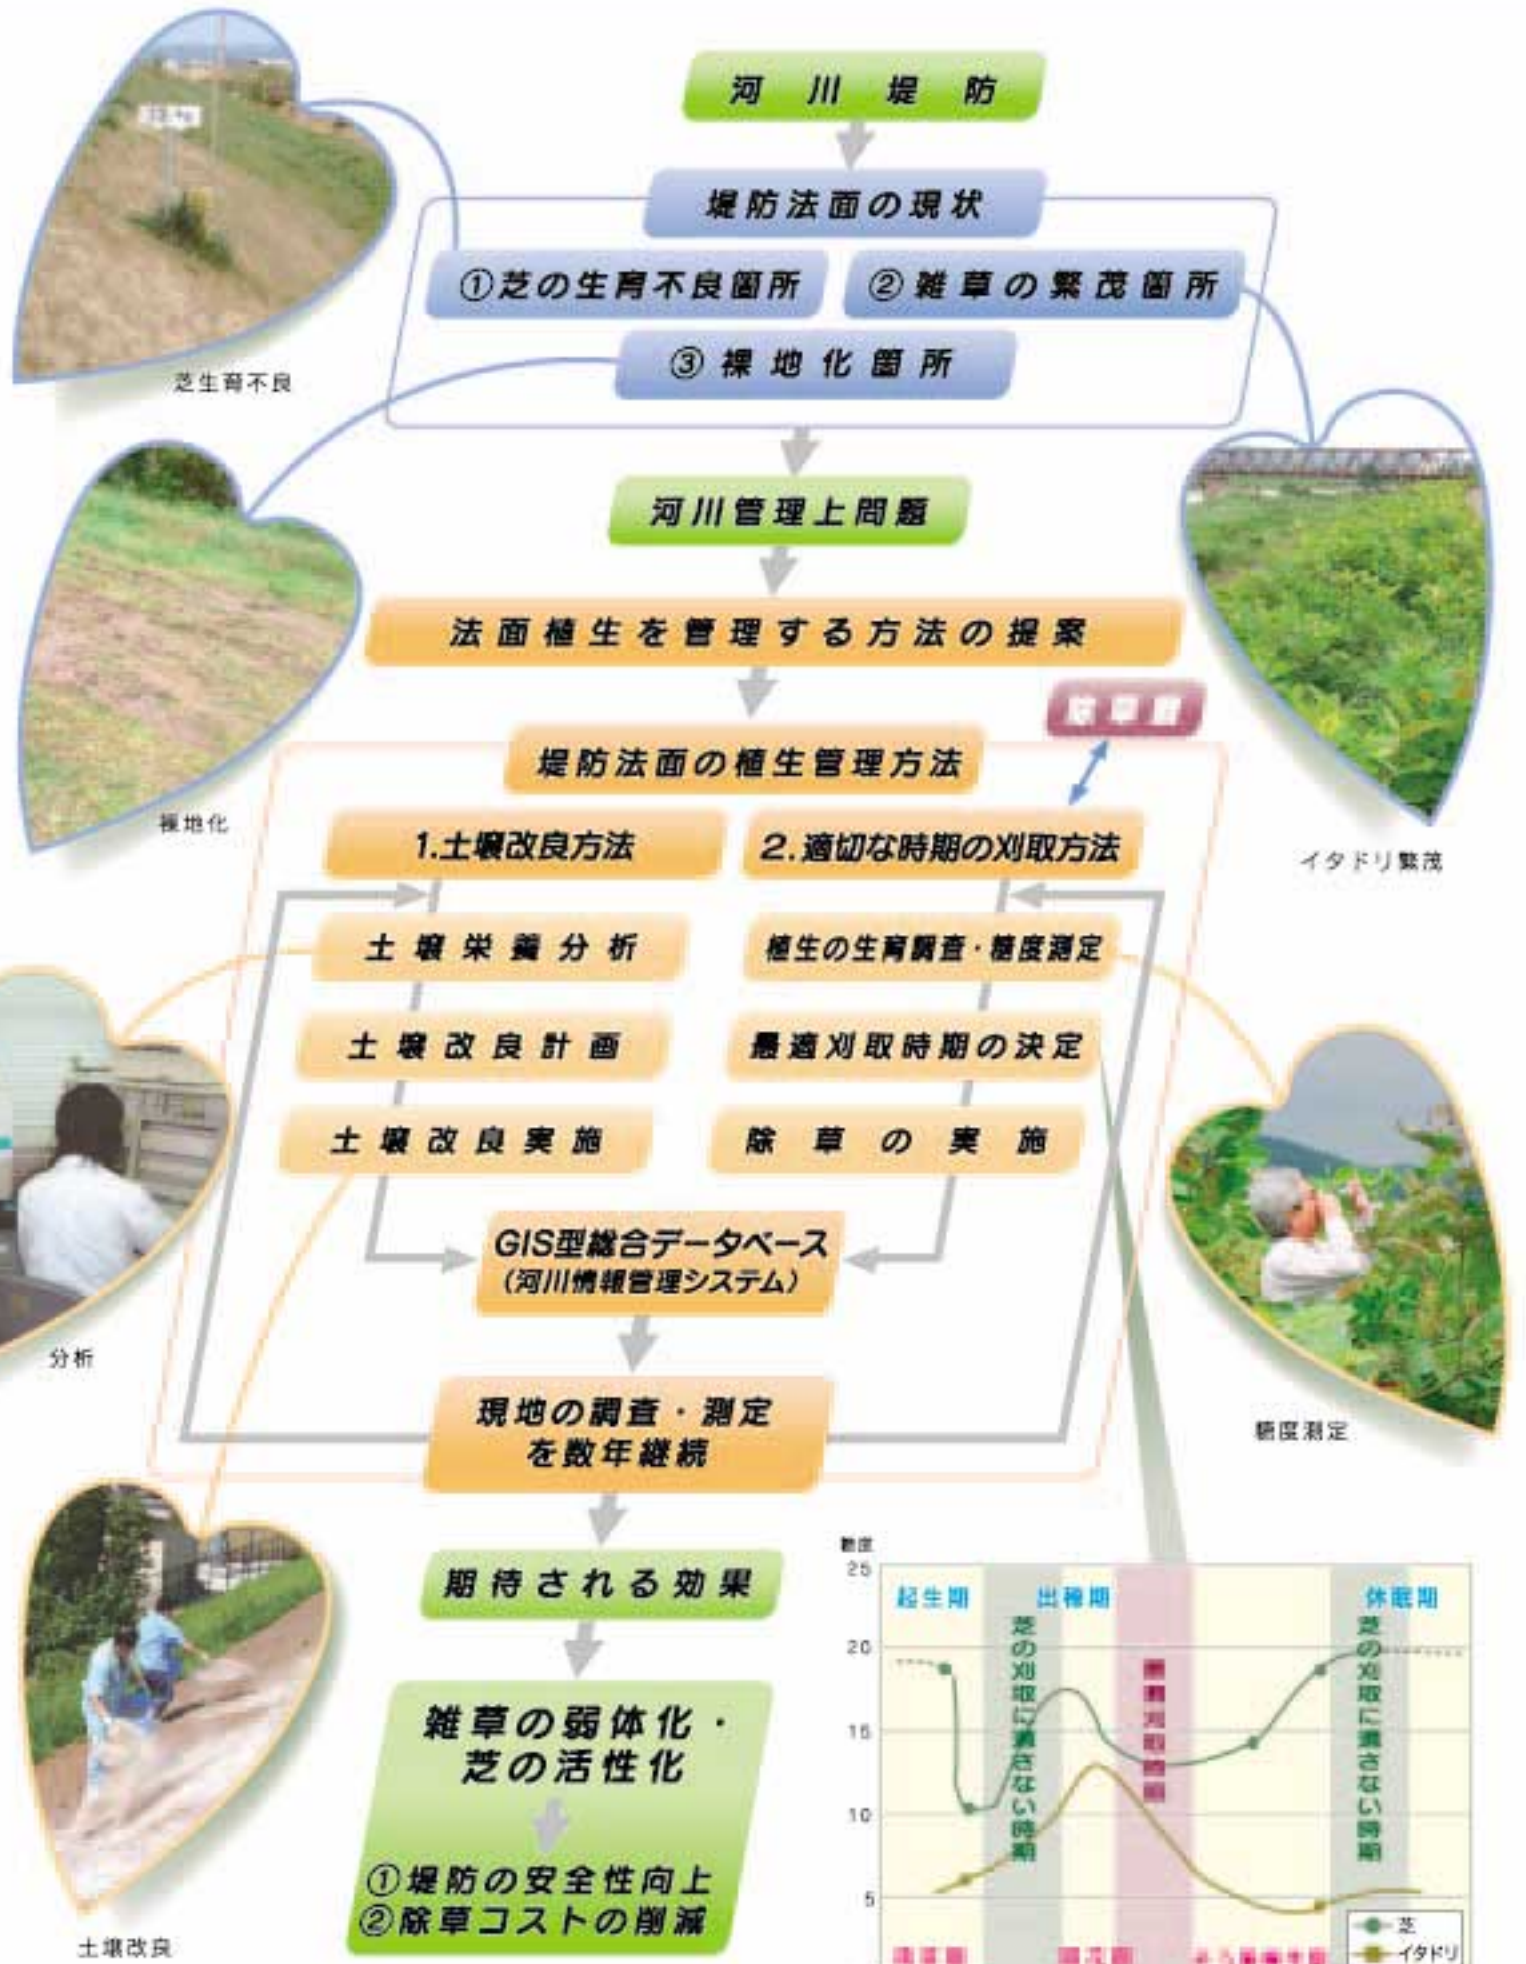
河川堤防

堤防法面の現状

①芝の生育不良箇所

②雑草の繁茂箇所

③裸地化箇所

芝生育不良

河川管理上問題

法面植生を管理する方法の提案

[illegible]

堤防法面の植生管理方法

1.土壌改良方法

2.適切な時期の刈取方法

土壌栄養分析

土壌改良計画

土壌改良実施

植生の生育調査・糖度測定

最適刈取時期の決定

除草の実施

GIS型総合データベース
(河川情報管理システム)

現地の調査・測定を数年継続

期待される効果

雑草の弱体化・芝の活性化

①堤防の安全性向上
②除草コストの削減

裸地化

イタドリ繁茂

分析

糖度測定

土壌改良

糖度
25
20
15
10
5

起生期
出穂期
休眠期
芝の刈取に適さない時期
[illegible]
芝の刈取に適さない時期

芝
イタドリ

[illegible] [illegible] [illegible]